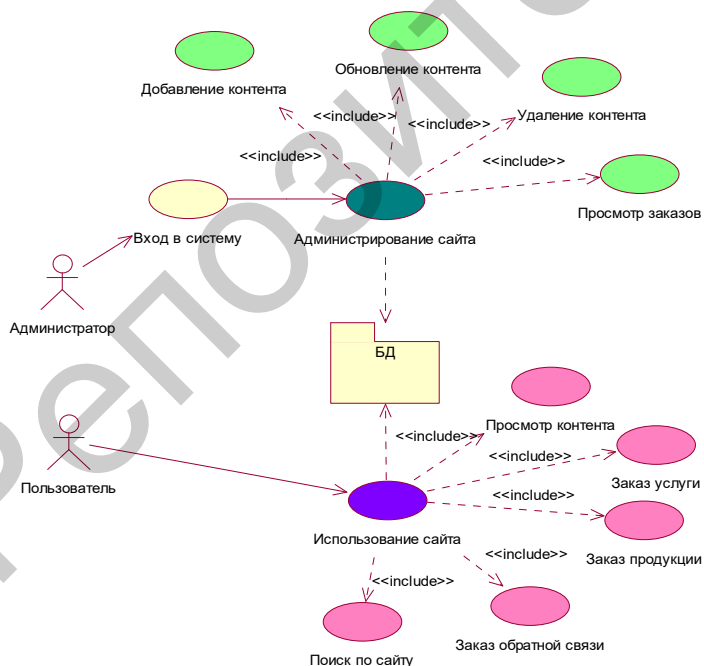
Добавление контента

Обновление контента

Удаление контента

<<include>>

<<include>>

<<include>>

<<include>>

Просмотр заказов

Вход в систему

Администрирование сайта

Администратор

БД

Просмотр контента

<<include>>

<<include>>

Заказ услуги

<<include>>

Пользователь

Заказ продукции

Использование сайта

<<include>>

<<include>>

Заказ обратной связи

Поиск по сайту

репозит